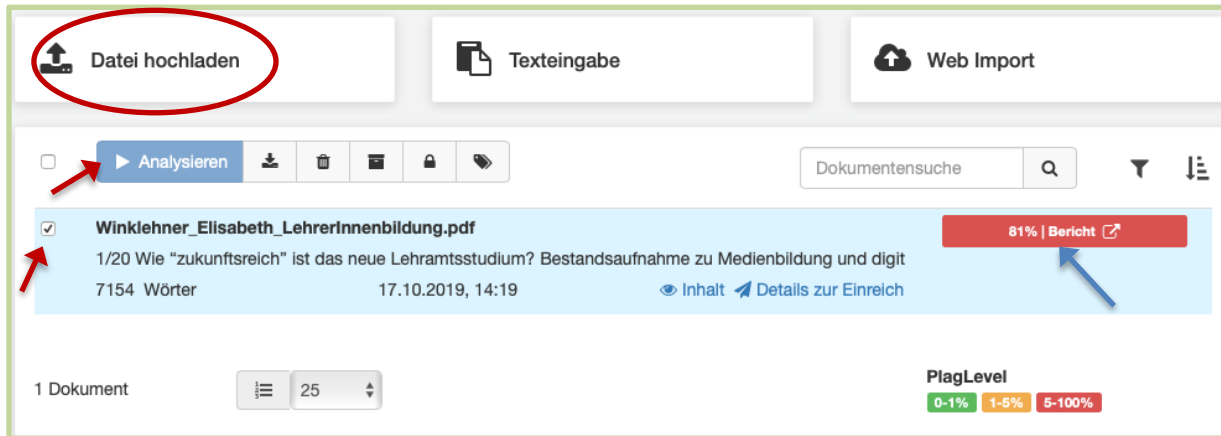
Datei hochladen

Texteingabe

Web Import

Analysieren

Dokumentensuche

Winklehner_Elisabeth_LehrerInnenbildung.pdf

81% | Bericht

1/20 Wie "zukunftsreich" ist das neue Lehramtsstudium? Bestandsaufnahme zu Medienbildung und digit

7154 Wörter 17.10.2019, 14:19 Inhalt Details zur Einreich

1 Dokument

25

PlagLevel

0-1% 1-5% 5-100%